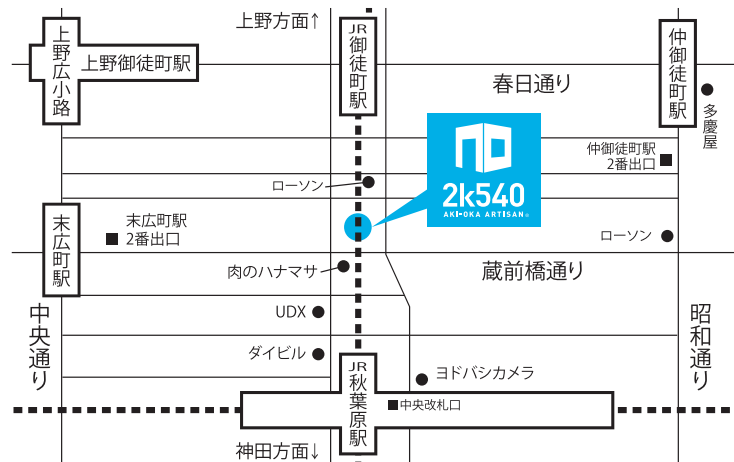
上野方面↑

上野広小路

上野御徒町駅

JR御徒町駅

春日通り

仲御徒町駅

多慶屋

仲御徒町駅
2番出口

2k540
AKI-OKA ARTISAN

ローソン

末広町駅

末広町駅
2番出口

ローソン

肉のハナマサ

蔵前橋通り

UDX

中央通り

昭和通り

ダイビル

ヨドバシカメラ

JR秋葉原駅

中央改札口

神田方面↓